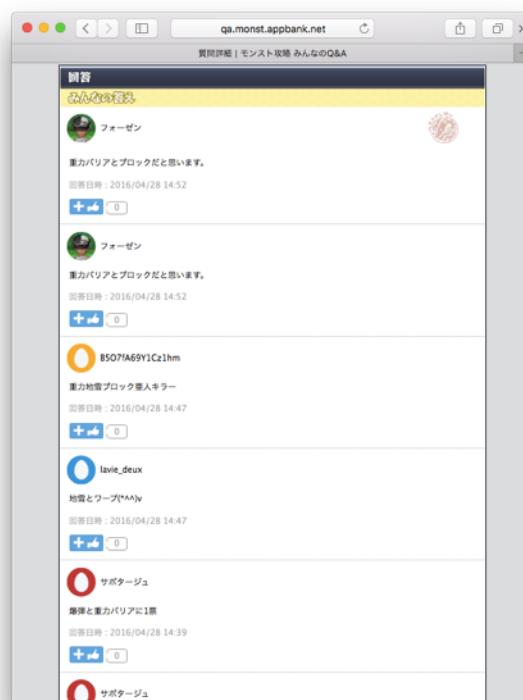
qa.monst.appbank.net

質問詳細 | モンスト攻略 みんなのQ&A

回答

みんなの答え

フォーゼン

重力バリアとブロックだと思います。

回答日時：2016/04/28 14:52

0

フォーゼン

重力バリアとブロックだと思います。

回答日時：2016/04/28 14:52

0

B5O7!A69Y1Cz1hm

重力地雷ブロック亜人キラー

回答日時：2016/04/28 14:47

0

lavie_deux

地雷とワープ(*^^)v

回答日時：2016/04/28 14:47

0

サボタージュ

爆弾と重力バリアに1票

回答日時：2016/04/28 14:39

0

サボタージュ